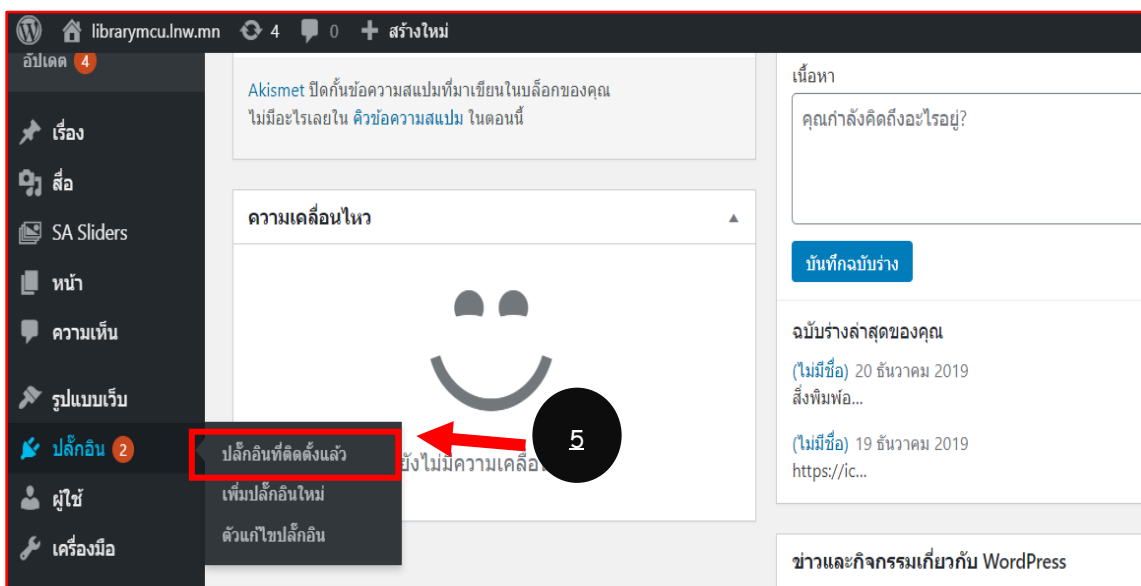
librarymcu.lnw.mn 4 0 สร้างใหม่

อัปเดต 4

เรื่อง

สื่อ

SA Sliders

หน้า

ความเห็น

รูปแบบเว็บ

ปลั๊กอิน 2

ผู้ใช้

เครื่องมือ

Akismet ปิดกั้นข้อความสแปมที่มาเขียนในบล็อกของคุณ ไม่มีอะไรเลยใน คิวข้อความสแปม ในตอนนี้

ความเคลื่อนไหว

ปลั๊กอินที่ติดตั้งแล้ว

เพิ่มปลั๊กอินใหม่

ตัวแก้ไขปลั๊กอิน

ยังไม่มีความเคลื่อ

5

เนื้อหา

คุณกำลังคิดถึงอะไรอยู่?

บันทึกฉบับร่าง

ฉบับร่างล่าสุดของคุณ

(ไม่มีชื่อ) 20 ธันวาคม 2019

สิ่งพิมพ์อ...

(ไม่มีชื่อ) 19 ธันวาคม 2019

https://ic...

ข่าวและกิจกรรมเกี่ยวกับ WordPress